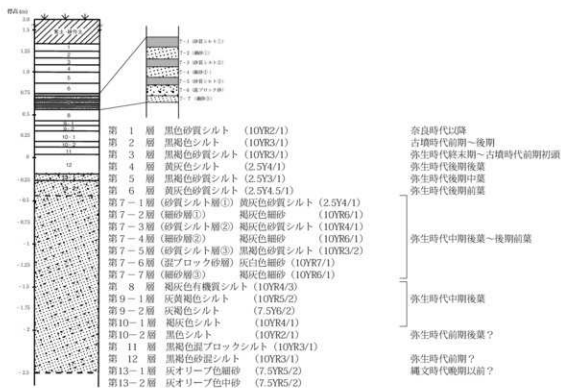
標高(m)

第 1 層 黒色砂質シルト (10YR2/1) 奈良時代以降
第 2 層 黒褐色シルト (10YR3/1) 古墳時代前期～後期
第 3 層 黒褐色砂質シルト (10YR3/1) 弥生時代終末期～古墳時代前期初頭
第 4 層 黄灰色シルト (2.5Y4/1) 弥生時代後期後葉
第 5 層 黒褐色砂質シルト (2.5Y3/1) 弥生時代後期中葉
第 6 層 黄灰色砂質シルト (2.5Y4.5/1) 弥生時代後期前葉
第7－1層 (砂質シルト層①) 黄灰色砂質シルト (2.5Y4/1)
第7－2層 (細砂層①) 褐灰色細砂 (10YR6/1)
第7－3層 (砂質シルト層②) 褐灰色砂質シルト (10YR4/1)
第7－4層 (細砂層②) 褐灰色細砂 (10YR6/1) 弥生時代中期後葉～後期前葉
第7－5層 (砂質シルト層③) 黒褐色砂質シルト (10YR3/2)
第7－6層 (泥ブロック砂層) 灰白色細砂 (10YR7/1)
第7－7層 (細砂層③) 褐灰色細砂 (10YR6/1)
第 8 層 褐灰色有機質シルト (10YR4/3)
第9－1層 灰黄褐色シルト (10YR5/2) 弥生時代中期後葉
第9－2層 灰色シルト (7.5Y6/2)
第10－1層 褐灰色シルト (10YR4/1)
第10－2層 黒色シルト (10YR2/1) 弥生時代前期後葉？
第 11 層 黒褐色泥ブロックシルト (10YR3/1)
第 12 層 黒褐色砂混シルト (10YR3/1) 弥生時代前期？
第13－1層 灰オリーブ色細砂 (7.5YR5/2) 縄文時代晩期以前？
第13－2層 灰オリーブ色中砂 (7.5YR5/2)